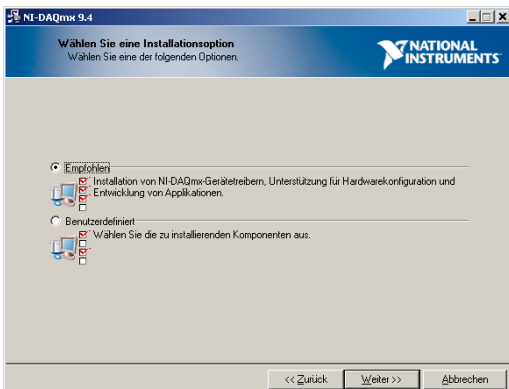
NI-DAQmx 9.4

Wählen Sie eine Installationsoption
Wählen Sie eine der folgenden Optionen.

NATIONAL INSTRUMENTS

Empfohlen
Installation von NI-DAQmx-Gerätetreibern, Unterstützung für Hardwarekonfiguration und Entwicklung von Applikationen.

Benutzerdefiniert
Wählen Sie die zu installierenden Komponenten aus.

<< Zurück
Weiter >>
Abbrechen